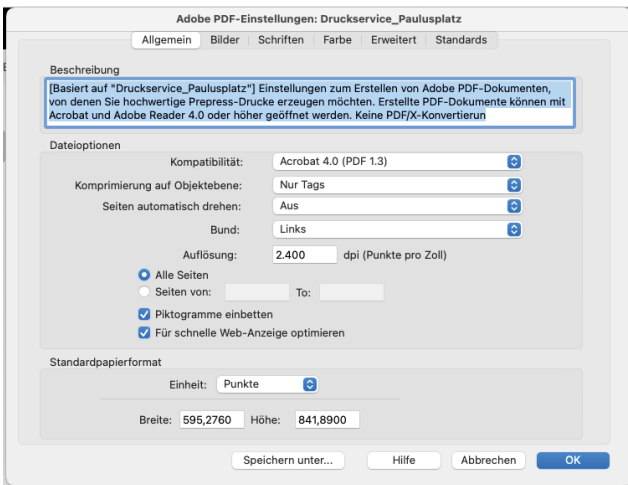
Adobe PDF-Einstellungen: Druckservice_Paulusplatz

Allgemein | Bilder | Schriften | Farbe | Erweitert | Standards

Beschreibung

[Basiert auf "Druckservice_Paulusplatz"] Einstellungen zum Erstellen von Adobe PDF-Dokumenten, von denen Sie hochwertige Prepress-Drucke erzeugen möchten. Erstellte PDF-Dokumente können mit Acrobat und Adobe Reader 4.0 oder höher geöffnet werden. Keine PDF/X-Konvertierun

Dateioptionen

Kompatibilität: Acrobat 4.0 (PDF 1.3)

Komprimierung auf Objektebene: Nur Tags

Seiten automatisch drehen: Aus

Bund: Links

Auflösung: 2.400 dpi (Punkte pro Zoll)

Alle Seiten

Seiten von: To:

Piktogramme einbetten

Für schnelle Web-Anzeige optimieren

Standardpapierformat

Einheit: Punkte

Breite: 595,2760 Höhe: 841,8900

Speichern unter... | Hilfe | Abbrechen | OK